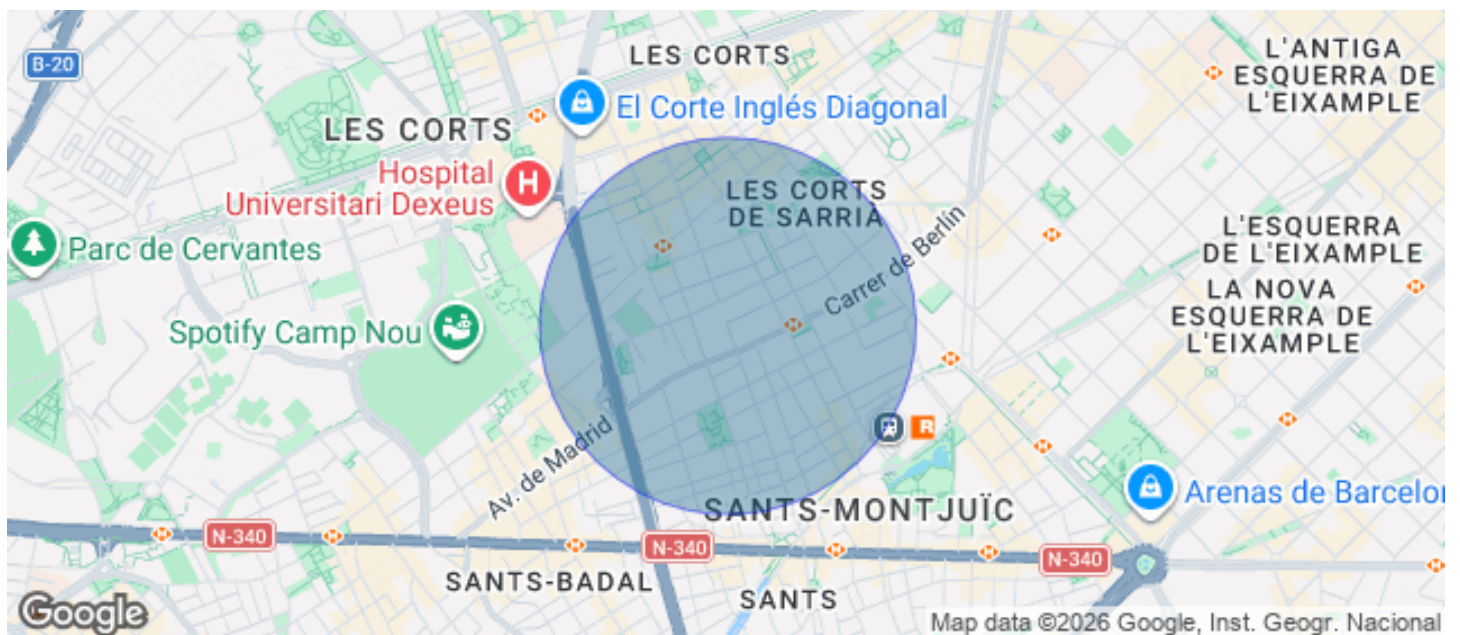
B-20

LES CORTS

El Corte Inglés Diagonal

L'ANTIGA ESQUERRA DE L'EIXAMPLE

LES CORTS

Hospital Universitari Dexeus

LES CORTS DE SARRIÀ

Carrer de Berlín

L'ESQUERRA DE L'EIXAMPLE

Parc de Cervantes

LA NOVA ESQUERRA DE L'EIXAMPLE

Spotify Camp Nou

R

Av. de Madrid

Arenas de Barcelon

SANTS-MONTJUÏC

N-340

N-340

N-340

SANTS-BADAL

SANTS

Google

Map data ©2026 Google, Inst. Geogr. Nacional